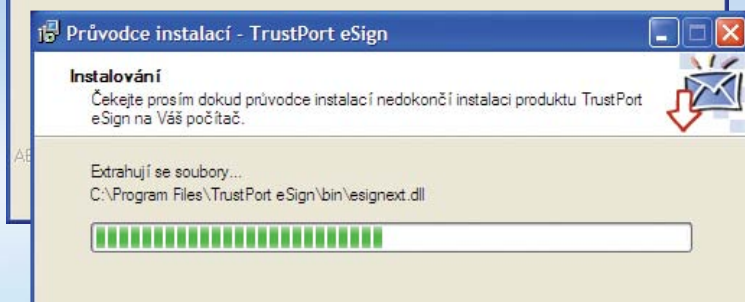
Průvodce instalací - TrustPort eSign

Instalování

Čekejte prosím dokud průvodce instalací nedokončí instalaci produktu TrustPort eSign na Váš počítač.

AB

Extrahují se soubory...

C:\Program Files\TrustPort eSign\bin\esignext.dll